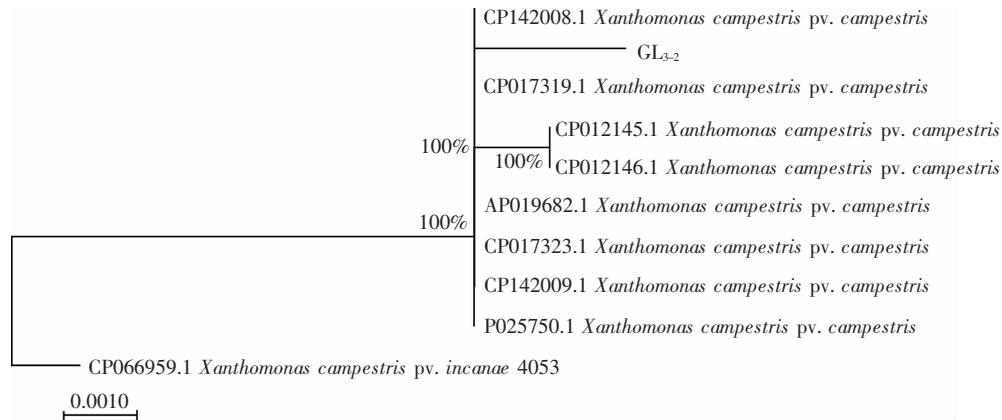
CP142008.1 *Xanthomonas campestris* pv. *campestris*

$GL_{3-2}$

CP017319.1 *Xanthomonas campestris* pv. *campestris*

100%

CP012145.1 *Xanthomonas campestris* pv. *campestris*

100%

CP012146.1 *Xanthomonas campestris* pv. *campestris*

AP019682.1 *Xanthomonas campestris* pv. *campestris*

100%

CP017323.1 *Xanthomonas campestris* pv. *campestris*

CP142009.1 *Xanthomonas campestris* pv. *campestris*

P025750.1 *Xanthomonas campestris* pv. *campestris*

CP066959.1 *Xanthomonas campestris* pv. *incanae* 4053

0.0010